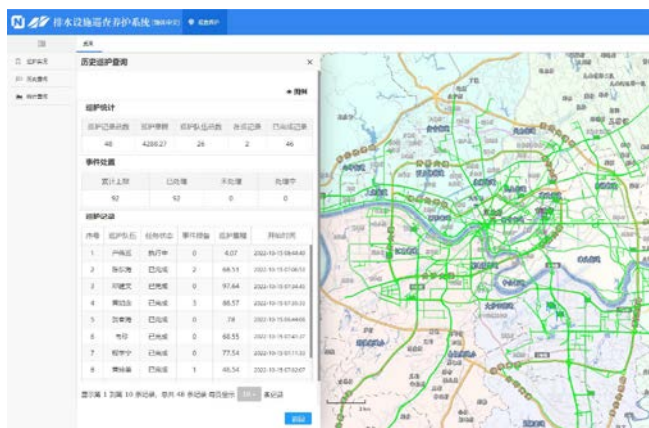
排水设施巡查养护系统(测试中心) 巡查养护

首页

巡护实况
历史查询
统计查询

历史巡护查询

图例

巡护统计

| 巡护记录总数 | 巡护里程 | 巡护队伍总数 | 自成记录 | 已完成记录 |
|---|---|---|---|---|
| 48 | 4288.27 | 26 | 2 | 46 |

事件处置

| 累计上报 | 已处理 | 未处理 | 处理中 |
|---|---|---|---|
| 52 | 52 | 0 | 0 |

巡护记录

| 序号 | 巡护队伍 | 任务状态 | 事件数量 | 巡护里程 | 开始时间 |
|---|---|---|---|---|---|
| 1 | 卢佩凤 | 执行中 | 0 | 4.07 | 2022-10-15 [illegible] |
| 2 | 陈乐海 | 已完成 | 2 | 68.51 | 2022-10-15 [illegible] |
| 3 | 邓建文 | 已完成 | 0 | 97.64 | 2022-10-15 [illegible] |
| 4 | 黄廷永 | 已完成 | 3 | 86.57 | 2022-10-15 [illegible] |
| 5 | 彭孝海 | 已完成 | 0 | 78 | 2022-10-15 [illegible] |
| 6 | 韦印 | 已完成 | 0 | 68.55 | 2022-10-15 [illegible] |
| 7 | 程宇宁 | 已完成 | 0 | 77.54 | 2022-10-15 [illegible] |
| 8 | 黄禄备 | 已完成 | 1 | 46.54 | 2022-10-15 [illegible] |

显示第 1 到第 10 条记录，总共 48 条记录 每页显示 10 条记录

返回